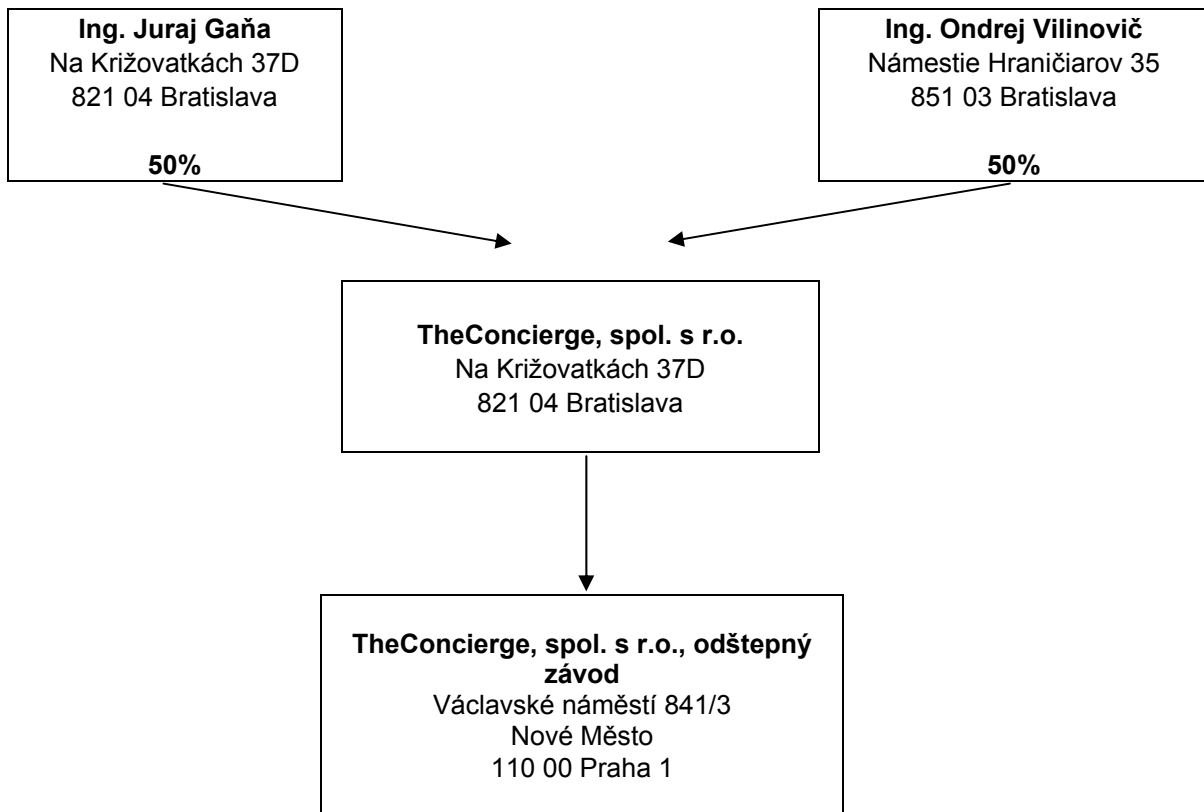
**Ing. Juraj Gaňa**
Na Križovatkách 37D
821 04 Bratislava

**50%**

**Ing. Ondrej Vilinovič**
Námestie Hraničiarov 35
851 03 Bratislava

**50%**

**TheConcierge, spol. s r.o.**
Na Križovatkách 37D
821 04 Bratislava

**TheConcierge, spol. s r.o., odštepný závod**
Václavské náměstí 841/3
Nové Město
110 00 Praha 1